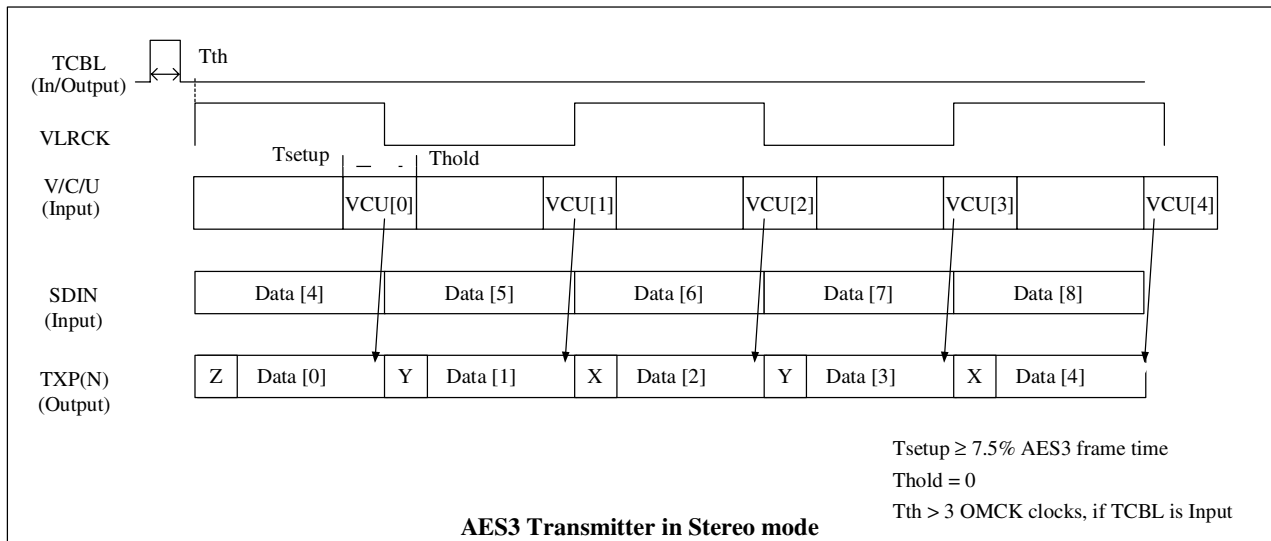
TCBL
(In/Output)

Tth

VLRCK

Tsetup

Thold

V/C/U
(Input)

VCU[0]

VCU[1]

VCU[2]

VCU[3]

VCU[4]

SDIN
(Input)

Data [4]

Data [5]

Data [6]

Data [7]

Data [8]

TXP(N)
(Output)

Z

Data [0]

Y

Data [1]

X

Data [2]

Y

Data [3]

X

Data [4]

Tsetup ≥ 7.5% AES3 frame time

Thold = 0

Tth > 3 OMCK clocks, if TCBL is Input

**AES3 Transmitter in Stereo mode**